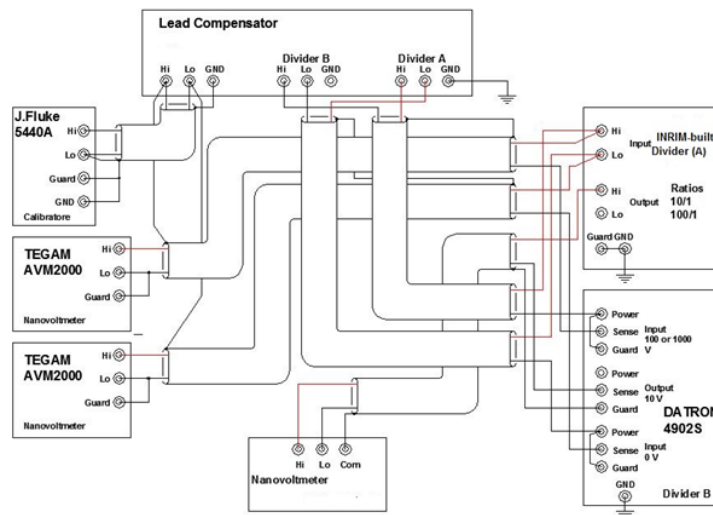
Lead Compensator

Hi Lo GND

Divider B
Hi Lo GND

Divider A
Hi Lo GND

J.Fluke
5440A
Hi
Lo
Guard
GND
Calibratore

TEGAM
AVM2000
Hi
Lo
Guard
Nanovoltmeter

TEGAM
AVM2000
Hi
Lo
Guard
Nanovoltmeter

Hi Lo Com
Nanovoltmeter

Hi
Input
Lo
INRIM-built
Divider (A)
Hi
Output
Lo
Ratios
10/1
100/1
Guard GND

Power
Sense
Guard
Input
100 or 1000
V
Power
Sense
Guard
Output
10 V
DATRON
4902S
Power
Sense
Guard
Input
0 V
GND
Divider B